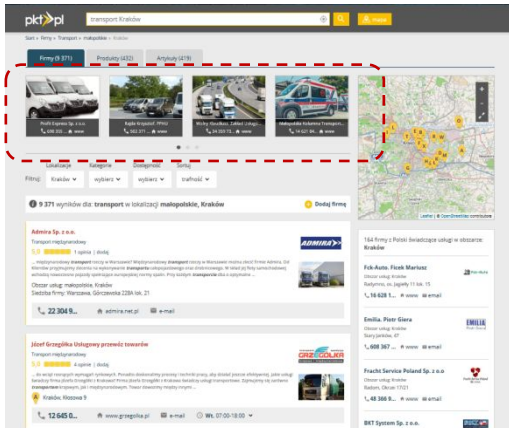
pkt•pl

transport Kraków

Start » firmy » Transport » małopolskie » Kraków

Firmy (9 371)

Produkty (432)

Artykuły (419)

Profil Express Sp. z o.o.

Kajda Krzysztof. PPHU

Wicky Klaudiusz. Zakład Usług...

Małopolskie Kolumna Transport...

Lokalizacja

Kategorie

Dostępność

Sortuj

Filtruj:

Kraków

wybierz

wybierz

trafność

9 371 wyników dla: transport w lokalizacji małopolskie, Kraków

Dodaj firmę

Admira Sp. z o.o.

Transport międzynarodowy

5,0

1 opinia | dodaj

Obszar usług: małopolskie, Kraków

Siedziba firmy: Warszawa, Górczewska 228A lok. 21

22 304 9...

admira.net.pl

e-mail

Józef Grzegółka Usługowy przewóz towarów

Transport międzynarodowy

5,0

4 opinie | dodaj

Kraków, Klasowa 9

12 645 0...

www.grzegolka.pl

e-mail

Wt. 07:00-18:00

164 firmy z Polski świadczące usługi w obszarze: Kraków

Fck-Auto. Ficek Mariusz

Obszar usług: Kraków

Batlymno, ...

16 628 1...

www

email

Emilia. Piotr Giera

Obszar usług: Kraków

Stary Jawiśle, 47

608 367 ...

www

email

Fracht Service Poland Sp. z o.o.

Obszar usług: Kraków

Radom, Okrzei 17/21

www

email

BKT System Sp. z o.o.